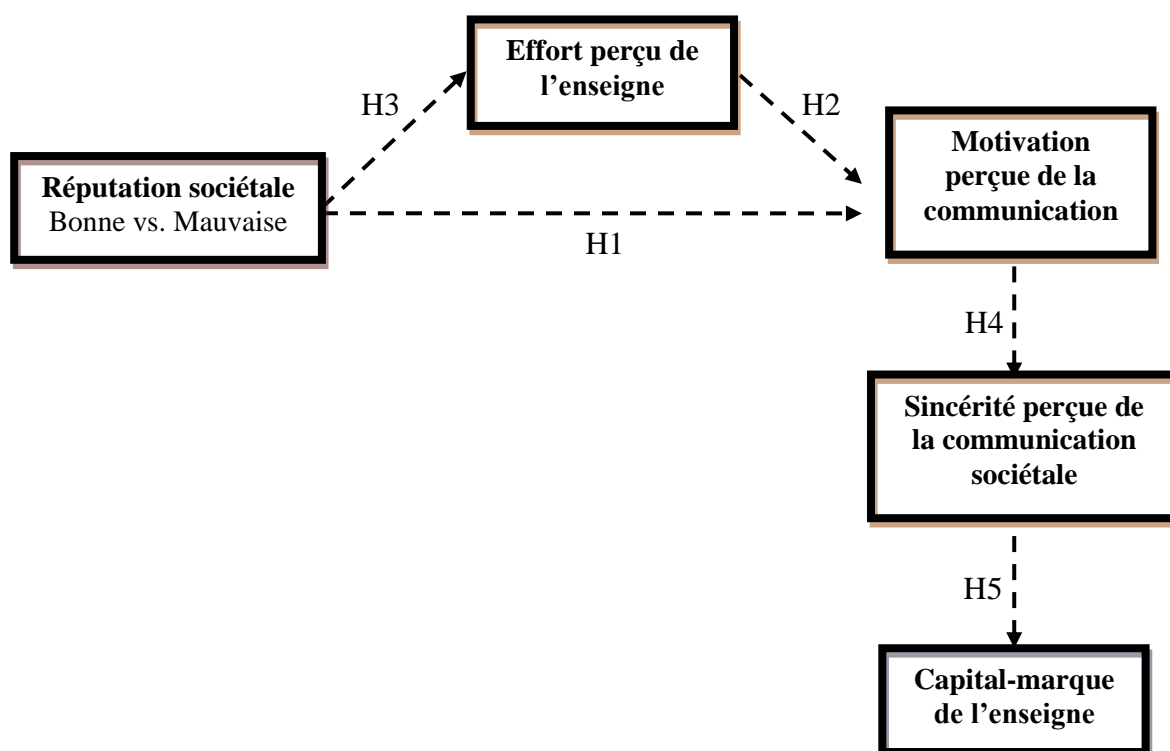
Effort perçu de l’enseigne

H3

H2

Réputation sociétale
Bonne vs. Mauvaise

Motivation perçue de la communication

H1

H4

Sincérité perçue de la communication sociétale

H5

Capital-marque de l’enseigne